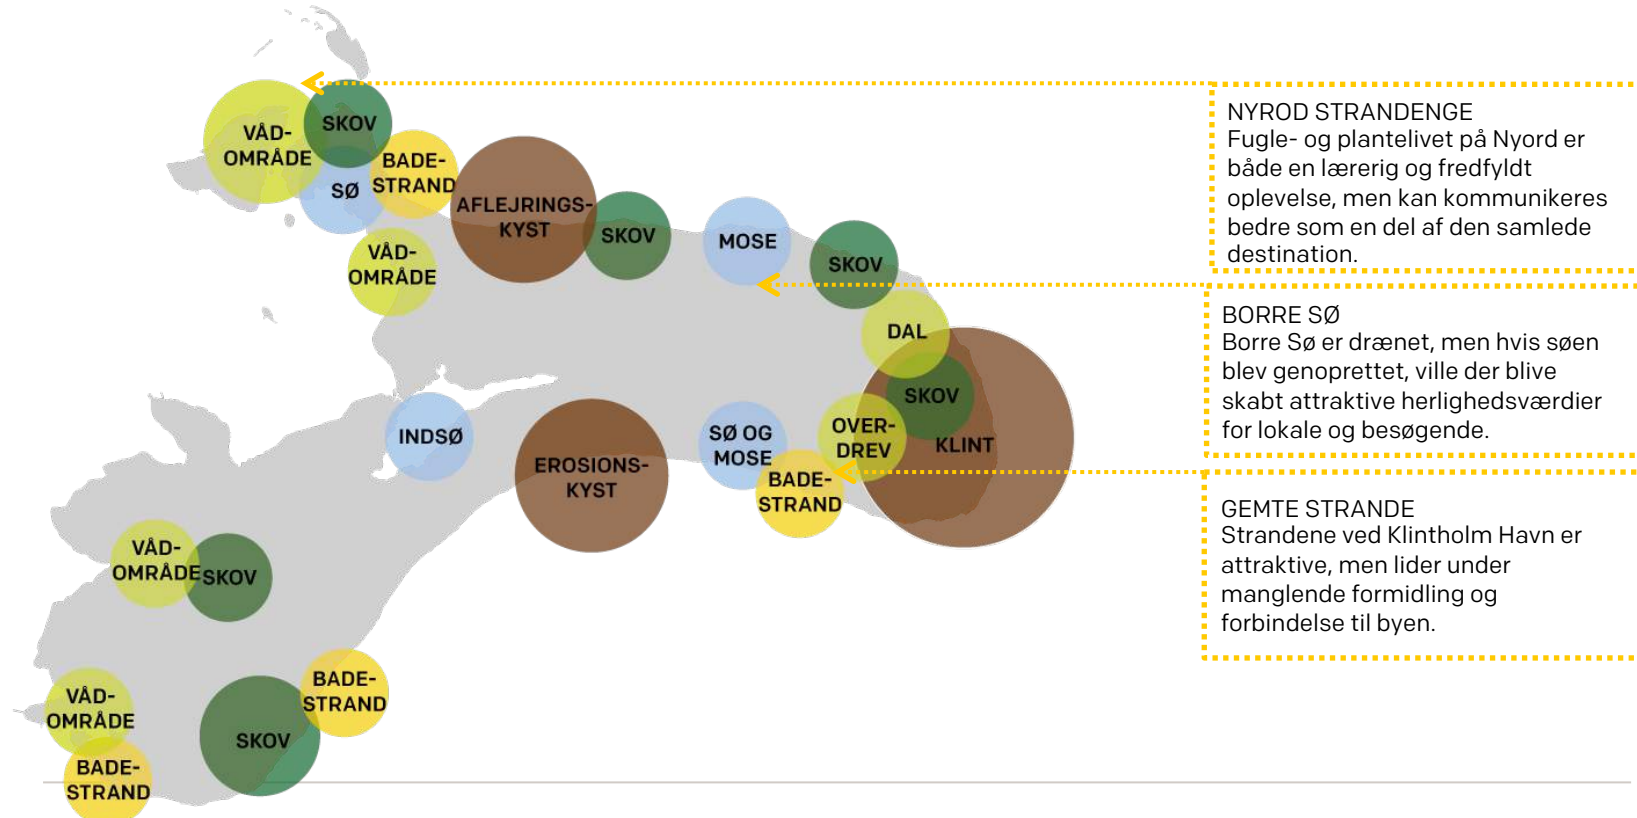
VÅD-OMRÅDE

SKOV

SØ

BADE-STRAND

VÅD-OMRÅDE

AFLEJRINGS-KYST

SKOV

MOSE

SKOV

DAL

SKOV

KLINT

OVER-DREV

SØ OG MOSE

BADE-STRAND

INDSØ

EROSIONS-KYST

VÅD-OMRÅDE

SKOV

VÅD-OMRÅDE

BADE-STRAND

SKOV

BADE-STRAND

NYROD STRANDENGE
Fugle- og plantelivet på Nyord er både en lærerig og fredfyldt oplevelse, men kan kommunikeres bedre som en del af den samlede destination.

BORRE SØ
Borre Sø er drænet, men hvis søen blev genoprettet, ville der blive skabt attraktive herlighedsværdier for lokale og besøgende.

GEMTE STRANDE
Strandene ved Klintholm Havn er attraktive, men lider under manglende formidling og forbindelse til byen.